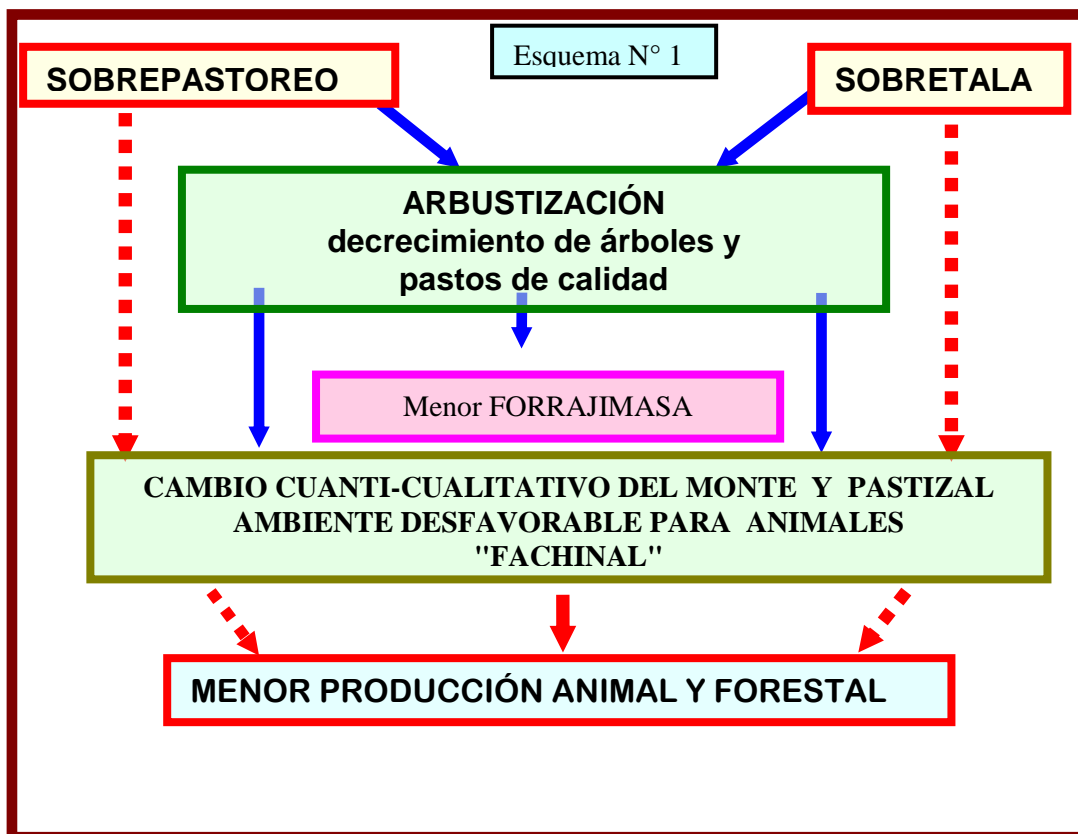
Esquema N° 1

SOBREPASTOREO

SOBRETALA

ARBUSTIZACIÓN
decrecimiento de árboles y pastos de calidad

Menor FORRAJIMASA

CAMBIO CUANTI-CUALITATIVO DEL MONTE Y PASTIZAL
AMBIENTE DESFAVORABLE PARA ANIMALES
"FACHINAL"

MENOR PRODUCCIÓN ANIMAL Y FORESTAL